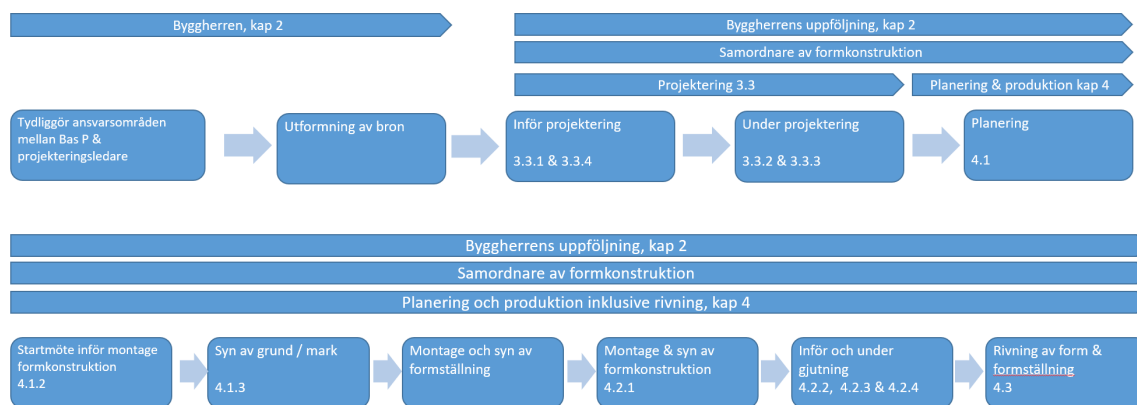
Byggherren, kap 2

Byggherrens uppföljning, kap 2

Samordnare av formkonstruktion

Projektering 3.3

Planering & produktion kap 4

Tydliggör ansvarsområden mellan Bas P & projekteringsledare

Utformning av bron

Inför projektering

3.3.1 & 3.3.4

Under projektering

3.3.2 & 3.3.3

Planering

4.1

Byggherrens uppföljning, kap 2

Samordnare av formkonstruktion

Planering och produktion inklusive rivning, kap 4

Startmöte inför montage formkonstruktion
4.1.2

Syn av grund / mark

4.1.3

Montage och syn av formställning

Montage & syn av formkonstruktion
4.2.1

Inför och under gjutning
4.2.2, 4.2.3 & 4.2.4

Rivning av form & formställning
4.3